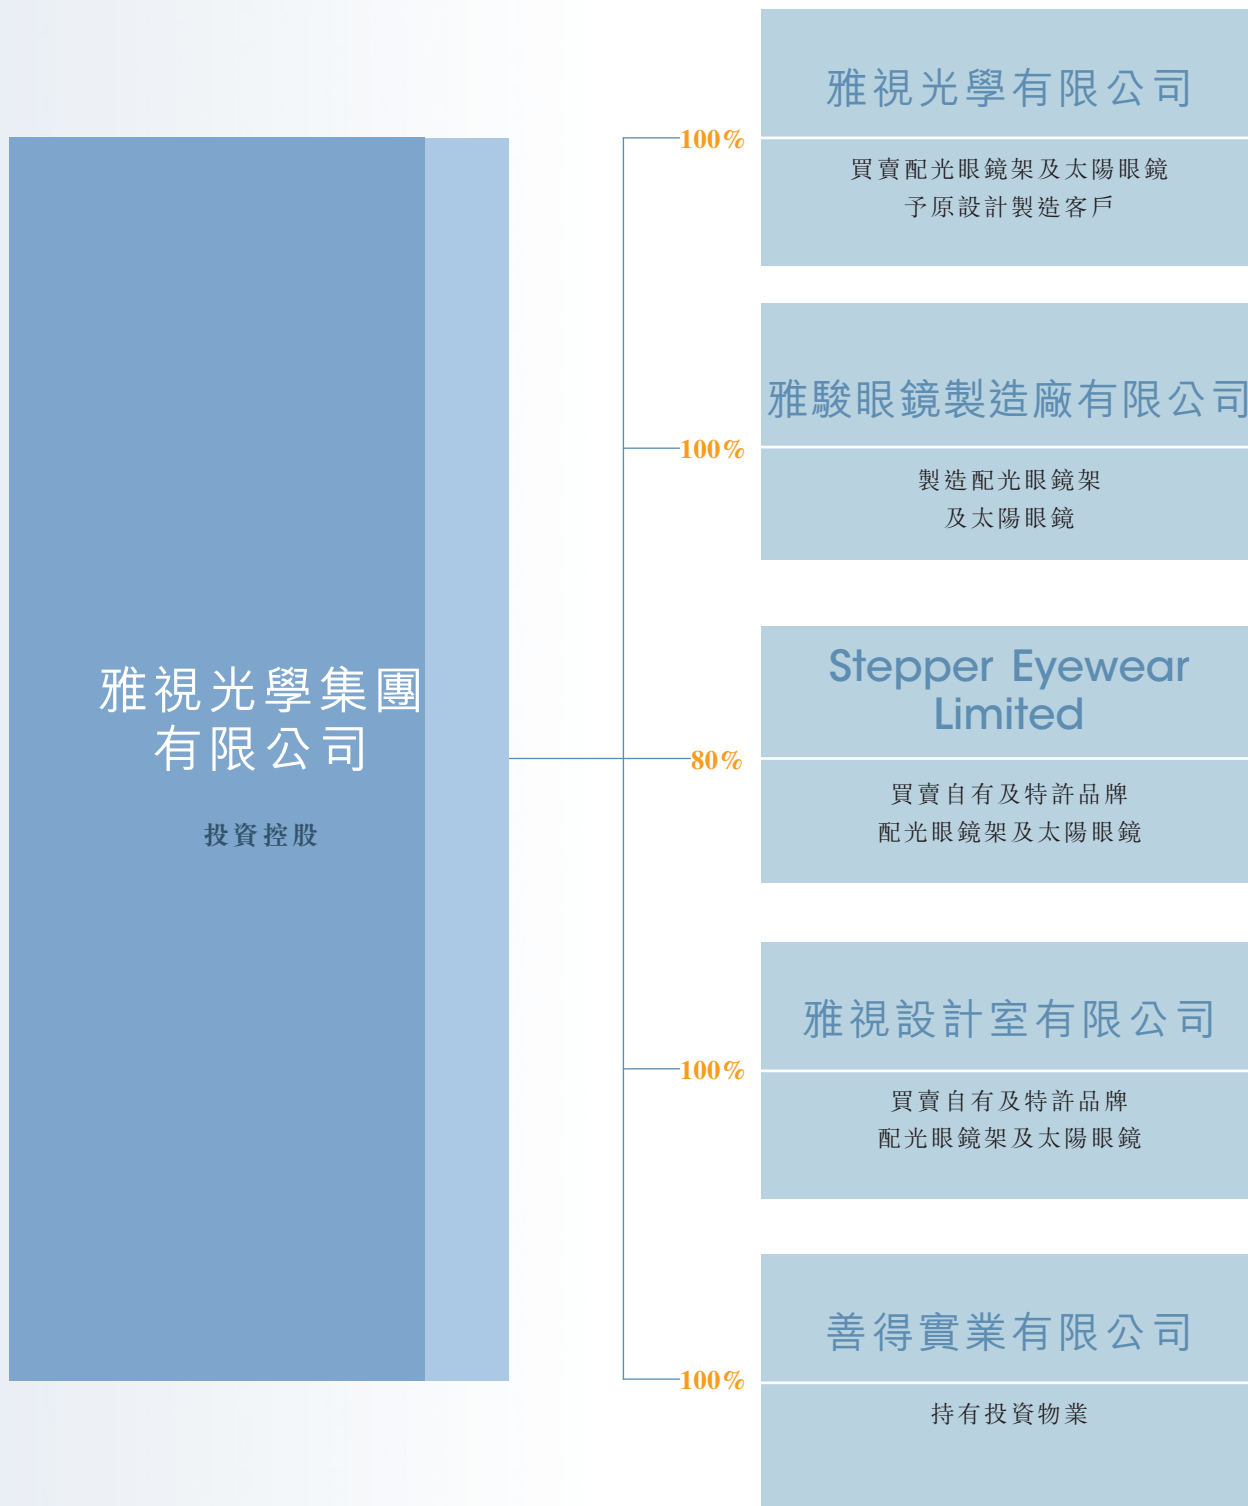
雅視光學集團有限公司

投資控股

100%

雅視光學有限公司

買賣配光眼鏡架及太陽眼鏡予原設計製造客戶

100%

雅駿眼鏡製造廠有限公司

製造配光眼鏡架及太陽眼鏡

80%

Stepper Eyewear Limited

買賣自有及特許品牌配光眼鏡架及太陽眼鏡

100%

雅視設計室有限公司

買賣自有及特許品牌配光眼鏡架及太陽眼鏡

100%

善得實業有限公司

持有投資物業